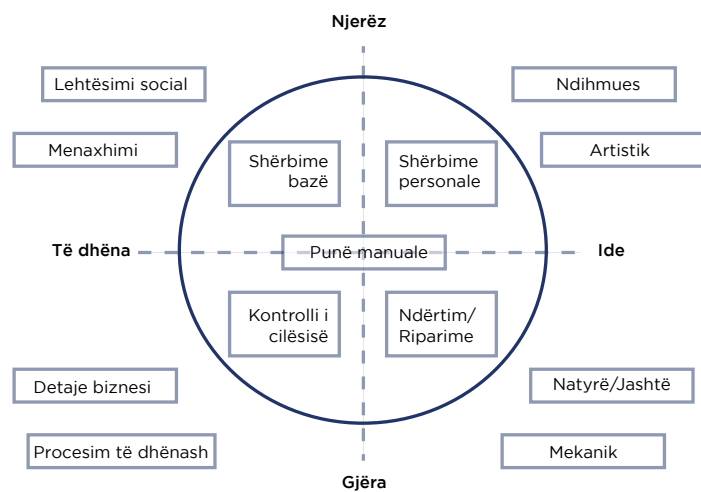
Njerëz

Lehtësimi social

Ndihmues

Menaxhimi

Artistik

Shërbime bazë

Shërbime personale

Të dhëna

Punë manuale

Ide

Kontrolli i cilësisë

Ndërtim/ Riparime

Detaje biznesi

Natyrë/Jashtë

Procesim të dhënash

Mekanik

Gjëra